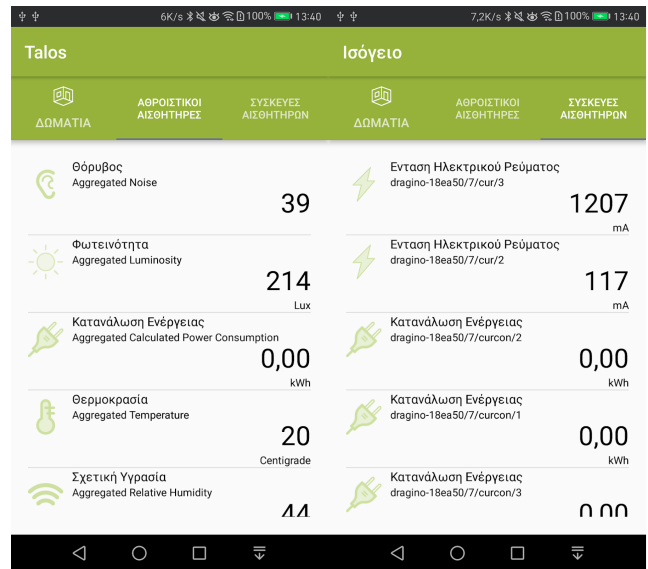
6K/s 100% 13:40

Talos

ΔΩΜΑΤΙΑ

ΑΘΡΟΙΣΤΙΚΟΙ ΑΙΣΘΗΤΗΡΕΣ

ΣΥΣΚΕΥΕΣ ΑΙΣΘΗΤΗΡΩΝ

Θόρυβος
Aggregated Noise
39

Φωτεινότητα
Aggregated Luminosity
214
Lux

Κατανάλωση Ενέργειας
Aggregated Calculated Power Consumption
0,00
kWh

Θερμοκρασία
Aggregated Temperature
20
Centigrade

Σχετική Υγρασία
Aggregated Relative Humidity
44

7,2K/s 100% 13:40

Ισόγειο

ΔΩΜΑΤΙΑ

ΑΘΡΟΙΣΤΙΚΟΙ ΑΙΣΘΗΤΗΡΕΣ

ΣΥΣΚΕΥΕΣ ΑΙΣΘΗΤΗΡΩΝ

Ενταση Ηλεκτρικού Ρεύματος
dragino-18ea50/7/cur/3
1207
mA

Ενταση Ηλεκτρικού Ρεύματος
dragino-18ea50/7/cur/2
117
mA

Κατανάλωση Ενέργειας
dragino-18ea50/7/curcon/2
0,00
kWh

Κατανάλωση Ενέργειας
dragino-18ea50/7/curcon/1
0,00
kWh

Κατανάλωση Ενέργειας
dragino-18ea50/7/curcon/3
0,00